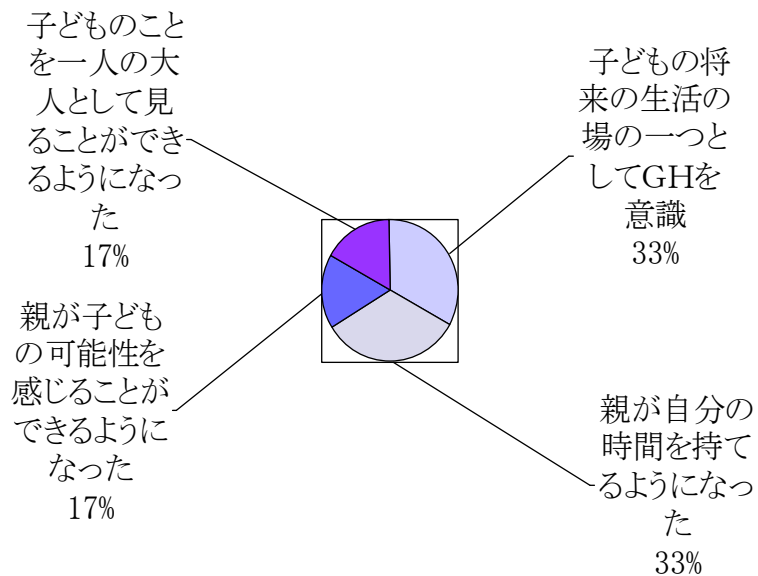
子どものことを一人の大人として見ることができるようになった
17%

子どもの将来の生活の場の一つとしてGHを意識
33%

親が子どもの可能性を感じることができるようになった
17%

親が自分の時間を持てるようになった
33%